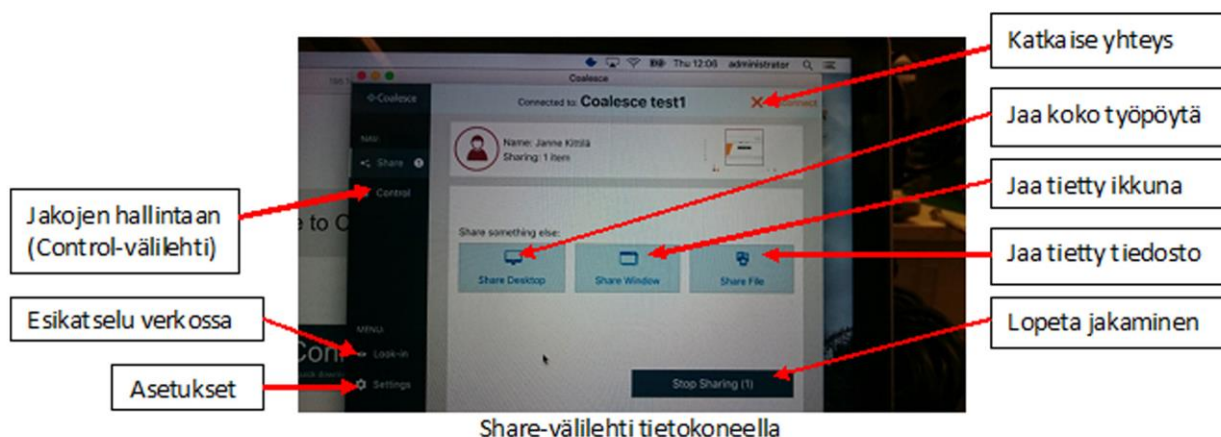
Katkaise yhteys

Jaa koko työpöytä

Jaa tietty ikkuna

Jaa tietty tiedosto

Lopeta jakaminen

Jakojen hallintaan (Control-välilehti)

Esikatselu verkossa

Asetukset

Thu 12:06 administrator

Coalesce

Coalesce

Connected to: Coalesce test1

Disconnect

Share

Control

Name: Janne Kittilä
Sharing: 1 item

Share something else:

Share Desktop

Share Window

Share File

MENU

Look-in

Settings

Stop Sharing (1)

e to C

Con

Share-välilehti tietokoneella